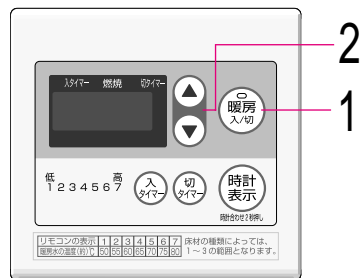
入タイマー 燃焼 切タイマー

暖房
入/切

2

1

低 高
1 2 3 4 5 6 7

入
タイマー

切
タイマー

時計
表示

時計合わせ2秒押し

| リモコンの表示 | 1 | 2 | 3 | 4 | 5 | 6 | 7 |
|---|---|---|---|---|---|---|---|
| 暖房水の温度(約)℃ | 50 | 55 | 60 | 65 | 70 | 75 | 80 |

床材の種類によっては、1～3の範囲となります。